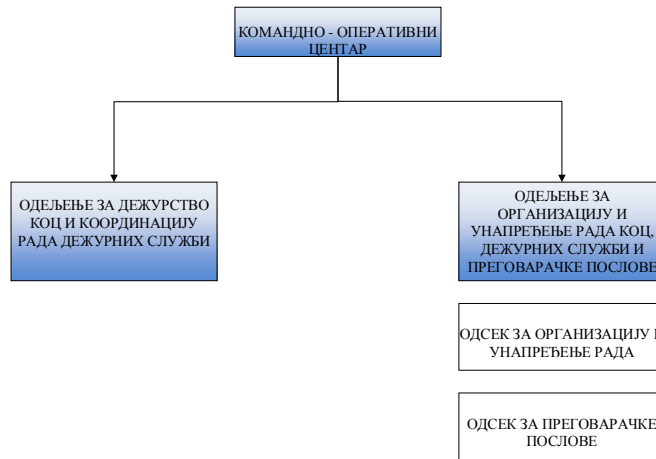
КОМАНДНО - ОПЕРАТИВНИ ЦЕНТАР

ОДЕЉЕЊЕ ЗА ДЕЖУРСТВО КОЦ И КООРДИНАЦИЈУ РАДА ДЕЖУРНИХ СЛУЖБИ

ОДЕЉЕЊЕ ЗА ОРГАНИЗАЦИЈУ И УНАПРЕЂЕЊЕ РАДА КОЦ, ДЕЖУРНИХ СЛУЖБИ И ПРЕГОВАРАЧКЕ ПОСЛОВЕ

ОДСЕК ЗА ОРГАНИЗАЦИЈУ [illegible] УНАПРЕЂЕЊЕ РАДА

ОДСЕК ЗА ПРЕГОВАРАЧКЕ ПОСЛОВЕ